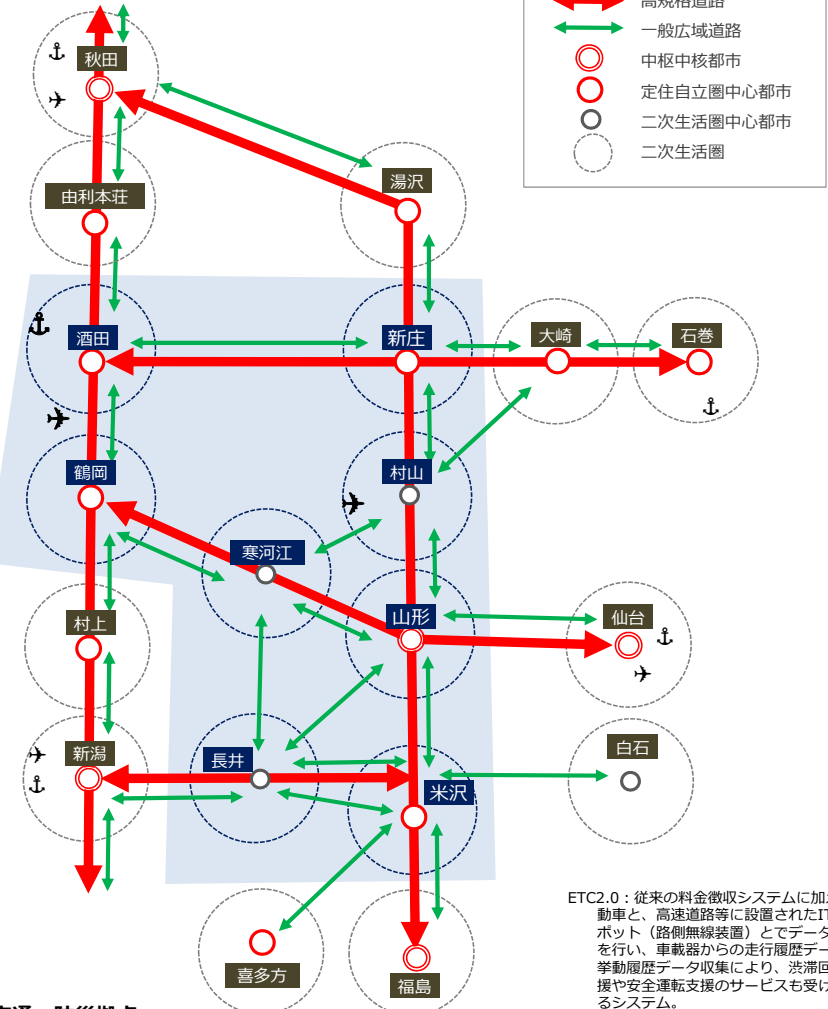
高規格道路
一般広域道路
中枢中核都市
定住自立圏中心都市
二次生活圏中心都市
二次生活圏

秋田
湯沢
由利本荘
酒田
新庄
大崎
石巻
鶴岡
村山
寒河江
山形
仙台
村上
新潟
長井
米沢
白石
喜多方
福島

ETC2.0：従来の料金徴収システムに加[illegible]
動車と、高速道路等に設置されたIT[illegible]
ポット（路側無線装置）とでデータ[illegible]
を行い、車載器からの走行履歴デー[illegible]
挙動履歴データ収集により、渋滞回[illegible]
援や安全運転支援のサービスも受け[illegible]
るシステム。